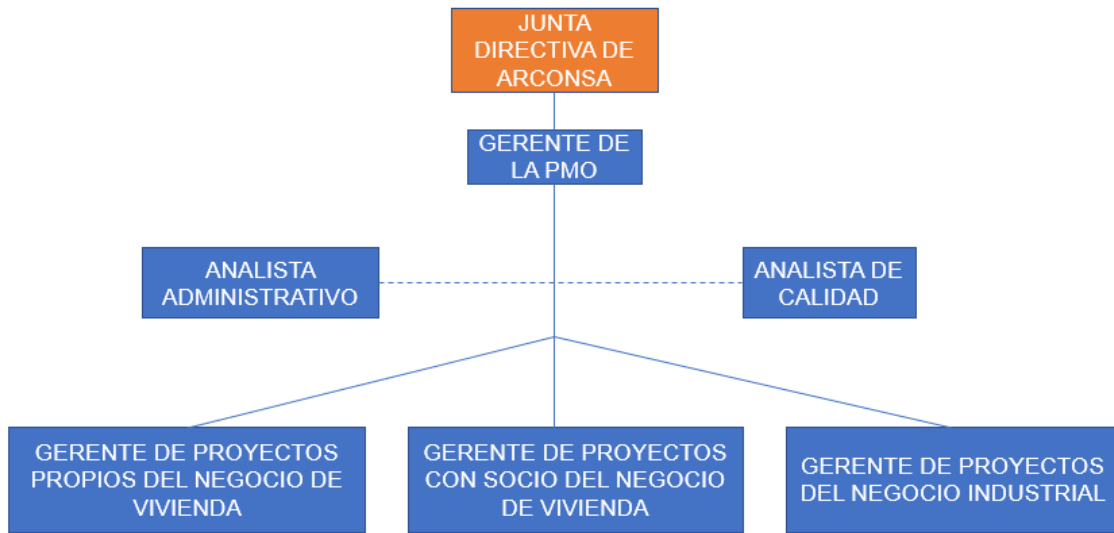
JUNTA DIRECTIVA DE ARCONSA

GERENTE DE LA PMO

ANALISTA ADMINISTRATIVO

ANALISTA DE CALIDAD

GERENTE DE PROYECTOS PROPIOS DEL NEGOCIO DE VIVIENDA

GERENTE DE PROYECTOS CON SOCIO DEL NEGOCIO DE VIVIENDA

GERENTE DE PROYECTOS DEL NEGOCIO INDUSTRIAL